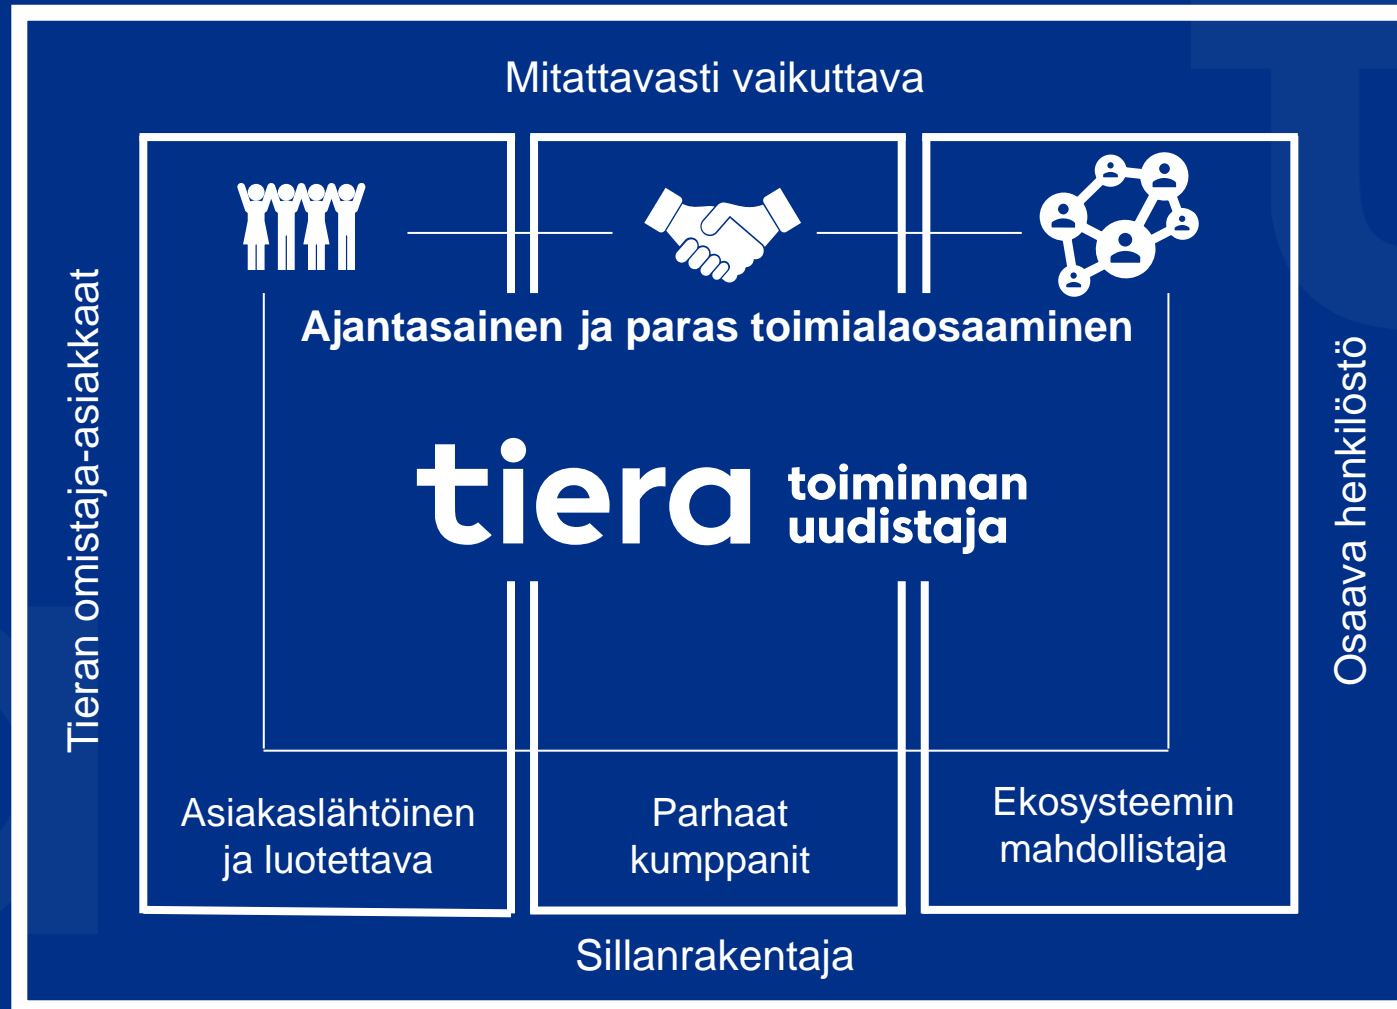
Mitattavasti vaikuttava

Tieran omistaja-asiakkaat

Osaava henkilöstö

Ajantasainen ja paras toimialaosaaminen

tiera toiminnan uudistaja

Asiakaslähtöinen ja luotettava

Parhaat kumppanit

Ekosysteemin mahdollistaja

Sillanrakentaja